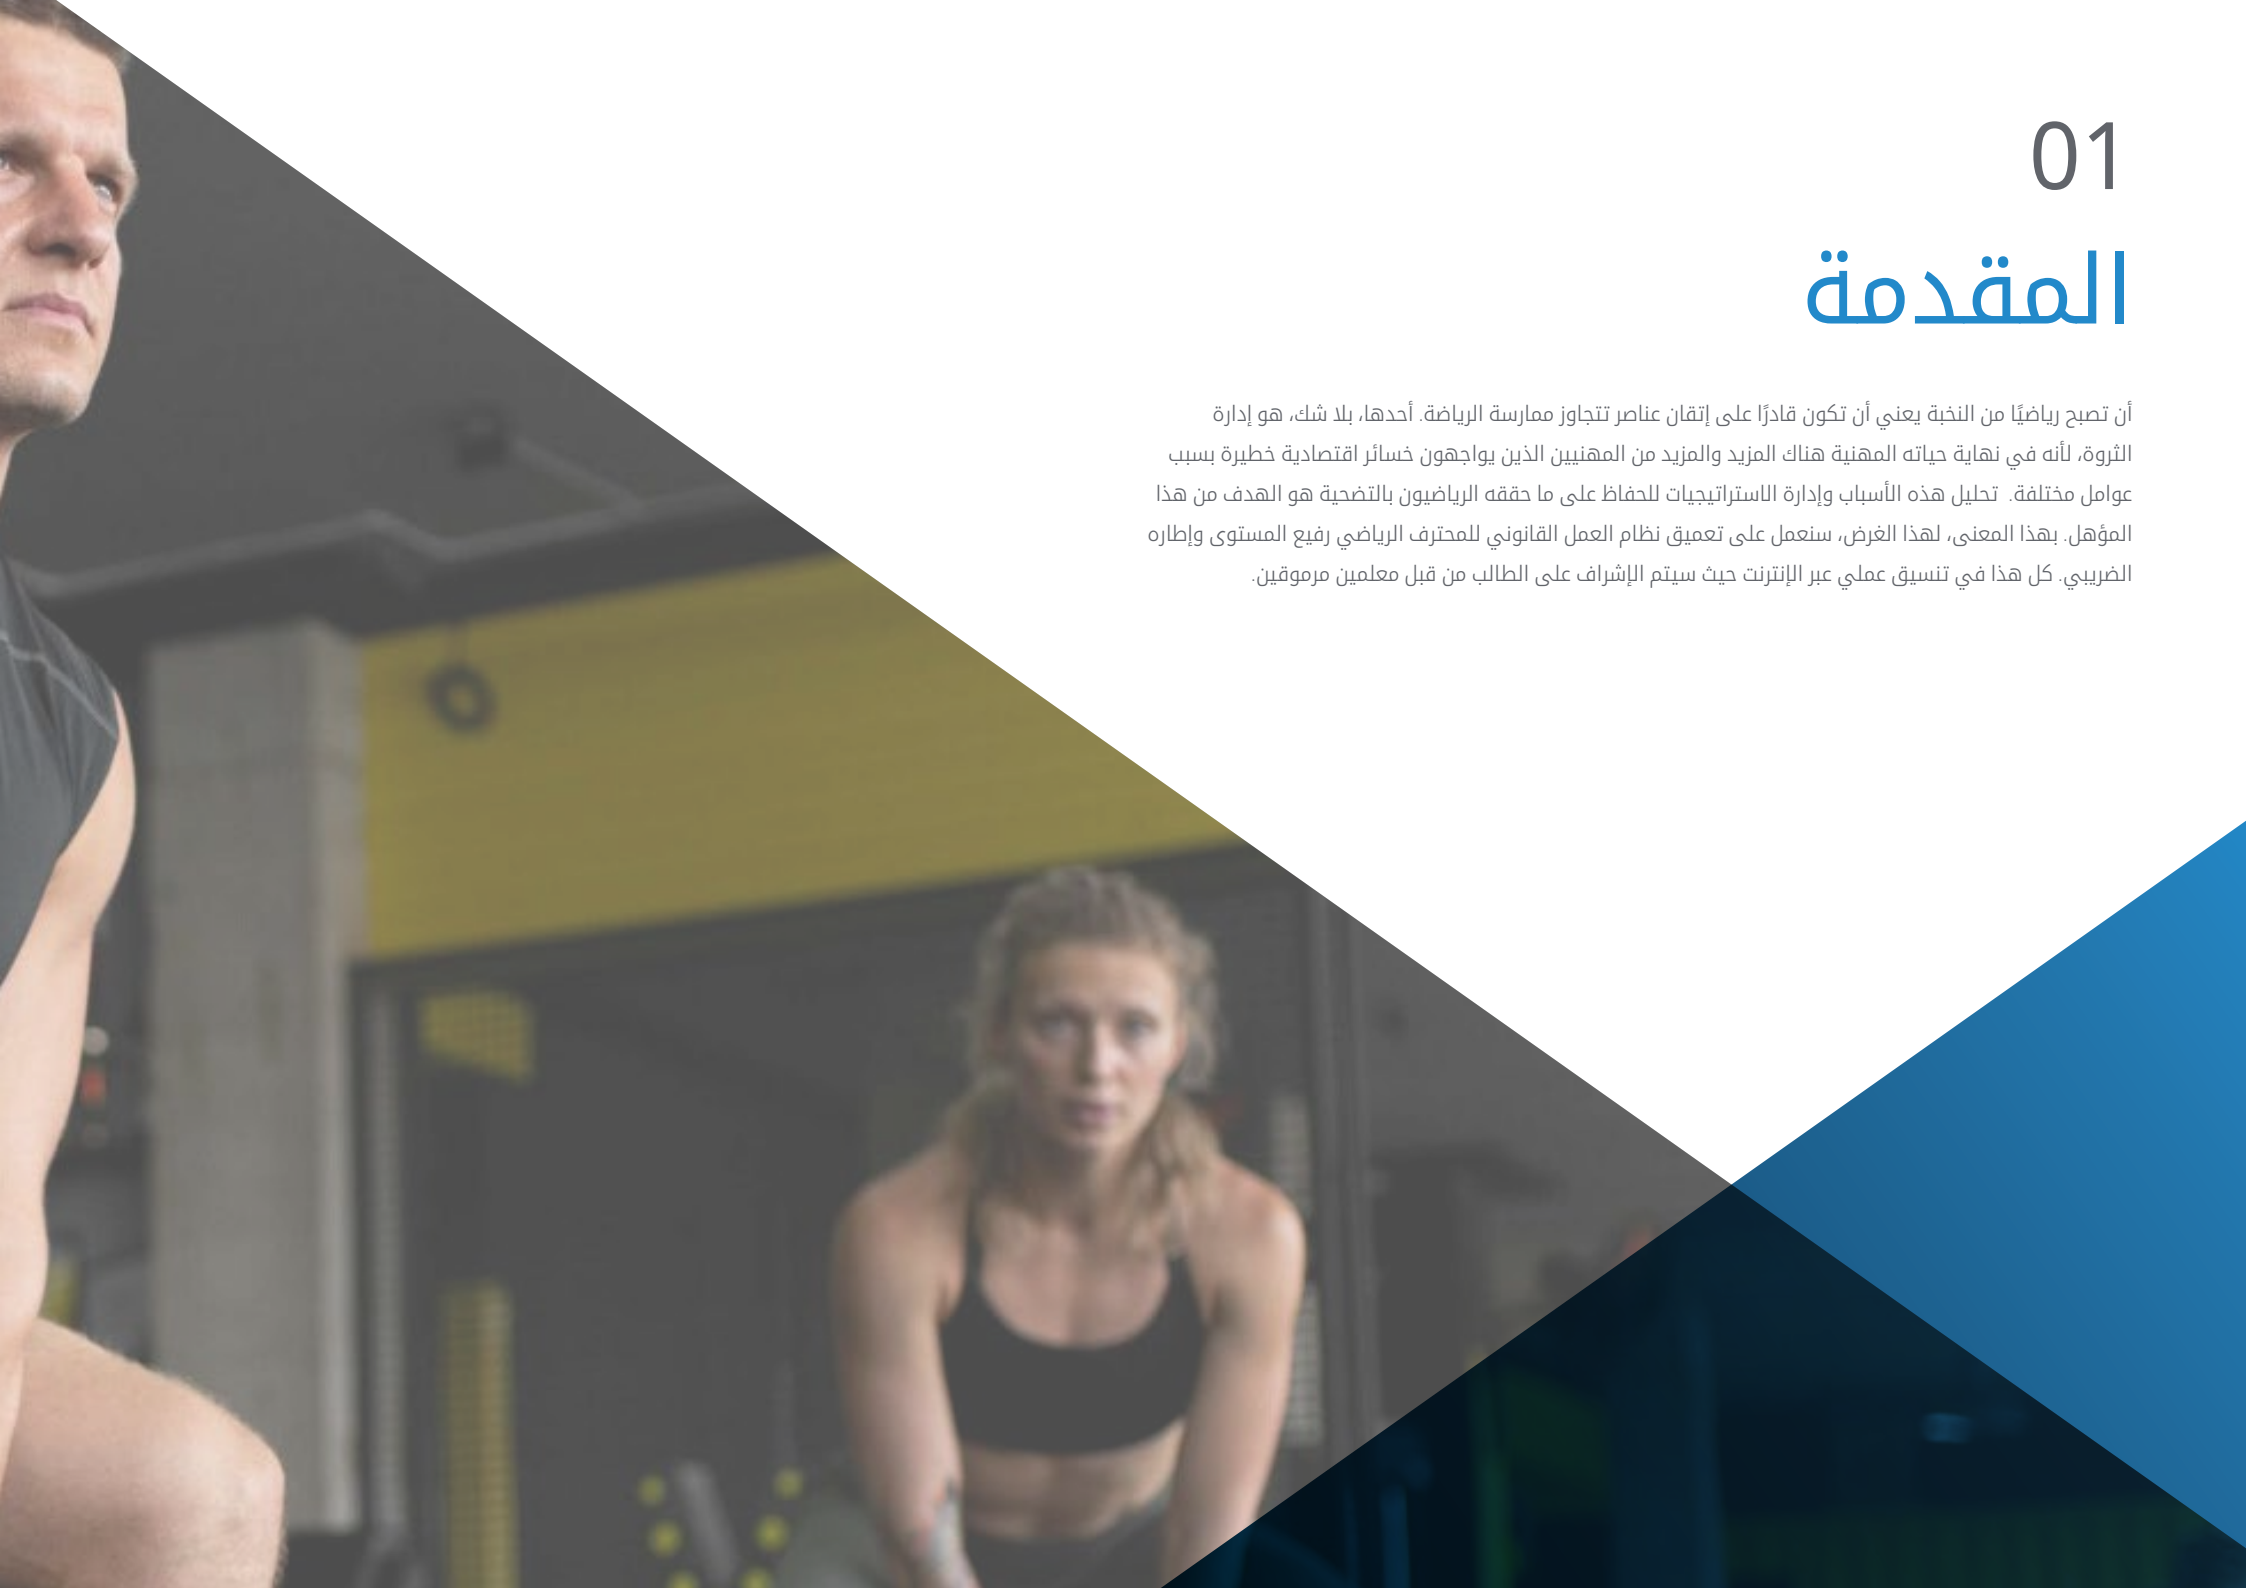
01
المقدمة

أن تصبح رياضيًا من النخبة يعني أن تكون قادرًا على إتقان عناصر تتجاوز ممارسة الرياضة. أحدها، بلا شك، هو إدارة الثروة، لأنه في نهاية حياته المهنية هناك المزيد والمزيد من المهنيين الذين يواجهون خسائر اقتصادية خطيرة بسبب عوامل مختلفة. تحليل هذه الأسباب وإدارة الاستراتيجيات للحفاظ على ما حققه الرياضيون بالتضحية هو الهدف من هذا المؤهل. بهذا المعنى، لهذا الغرض، سنعمل على تعميق نظام العمل القانوني للمحترف الرياضي رفيع المستوى وإطاره الضريبي. كل هذا في تنسيق عملي عبر الإنترنت حيث سيتم الإشراف على الطالب من قبل معلمين مرموقين.